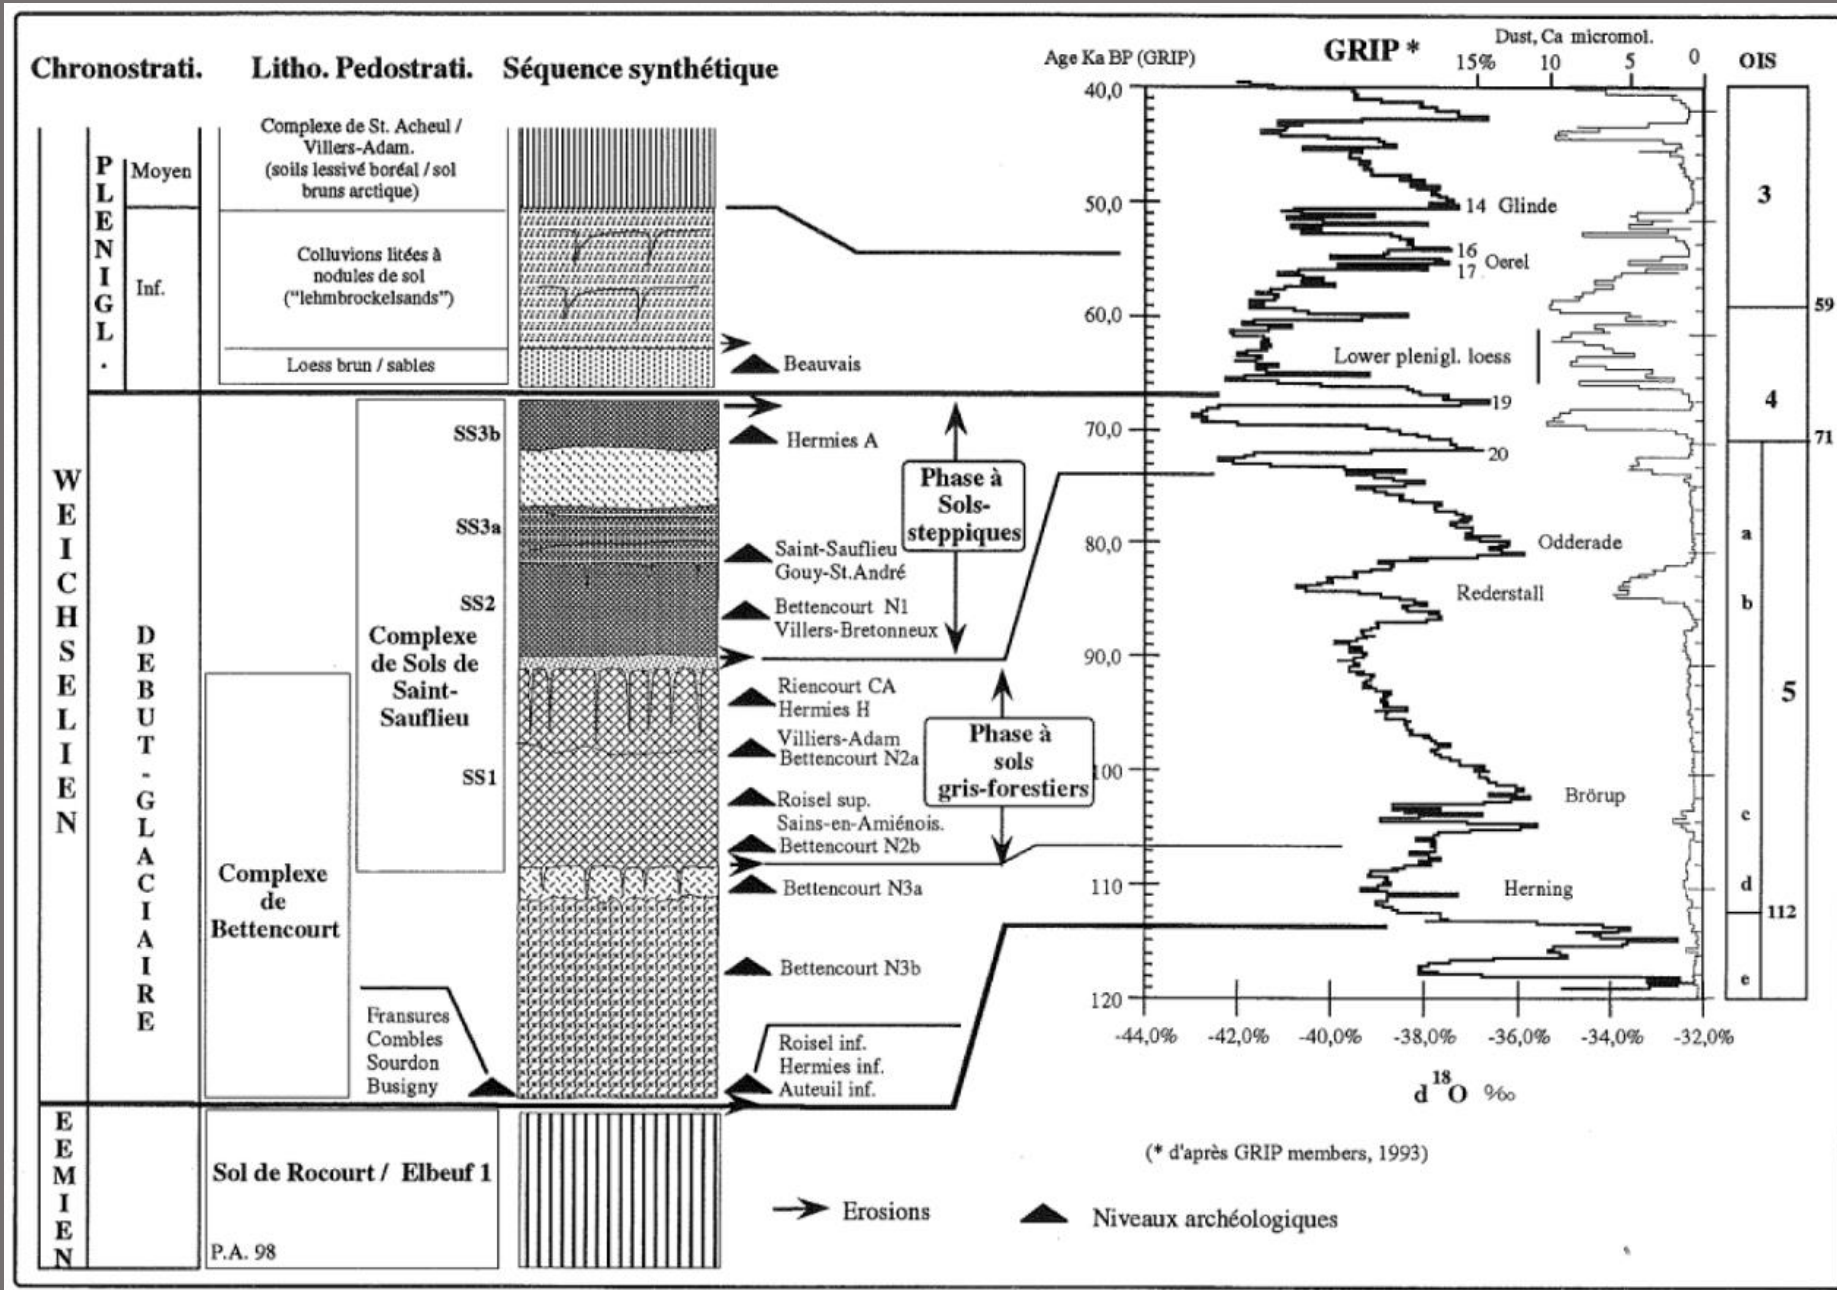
Chronostrati. Litho. Pedostrati. Séquence synthétique

Age Ka BP (GRIP) GRIP * Dust, Ca micromol. 15% 10 5 0 OIS

PLENIGL. Moyen Inf.

Complexe de St. Acheul / Villers-Adam. (soils lessivé boréal / sol bruns arctique)

Colluvions litées à nodules de sol ("lehmbrockelsands")

Loess brun / sables

Beauvais

WEICHSELIEN

DEBUT-GLACIAIRE

SS3b SS3a SS2 SS1

Complexe de Sols de Saint-Sauflieu

Complexe de Bettencourt

Hermies A

Saint-Sauflieu Gouy-St.André

Bettencourt N1 Villers-Bretonneux

Riencourt CA Hermies H

Villiers-Adam Bettencourt N2a

Roisel sup. Sains-en-Amiénois. Bettencourt N2b

Bettencourt N3a

Bettencourt N3b

Fransures Combles Sourdon Busigny

Roisel inf. Hermies inf. Auteuil inf.

Phase à Sols-steppiques

Phase à sols gris-forestiers

EEMIEN

Sol de Rocourt / Elbeuf 1

P.A. 98

40,0 50,0 60,0 70,0 80,0 90,0 100 110 120

14 Glinde
16 Oerel 17
Lower plenigl. loess
19
20
Odderade
Rederstall
Brörup
Herning

3 4 5 59 71 112 a b c d e

-44,0% -42,0% -40,0% -38,0% -36,0% -34,0% -32,0%

$d^{18}O$ ‰

(* d'après GRIP members, 1993)

Erosions Niveaux archéologiques